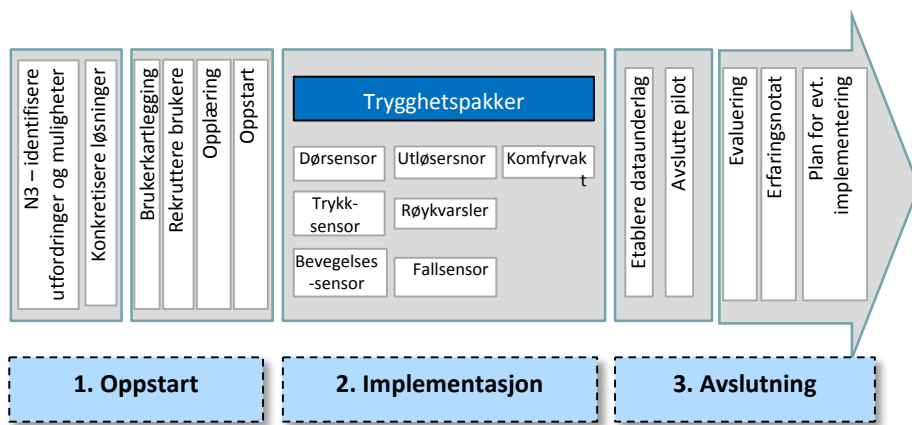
N3 – identifisere utfordringer og muligheter

Konkretisere løsninger

Brukerkartlegging
Rekruttere brukere

Opplæring

Oppstart

Trygghetspakker

Dørsensor

Utløsersnor

Komfyrvakt

Trykk-sensor

Røykvarsler

Bevegelses-sensor

Fallsensor

Etablere dataunderlag

Avslutte pilot

Evaluering

Erfaringsnotat

Plan for evt. implementering

1. Oppstart

2. Implementasjon

3. Avslutning